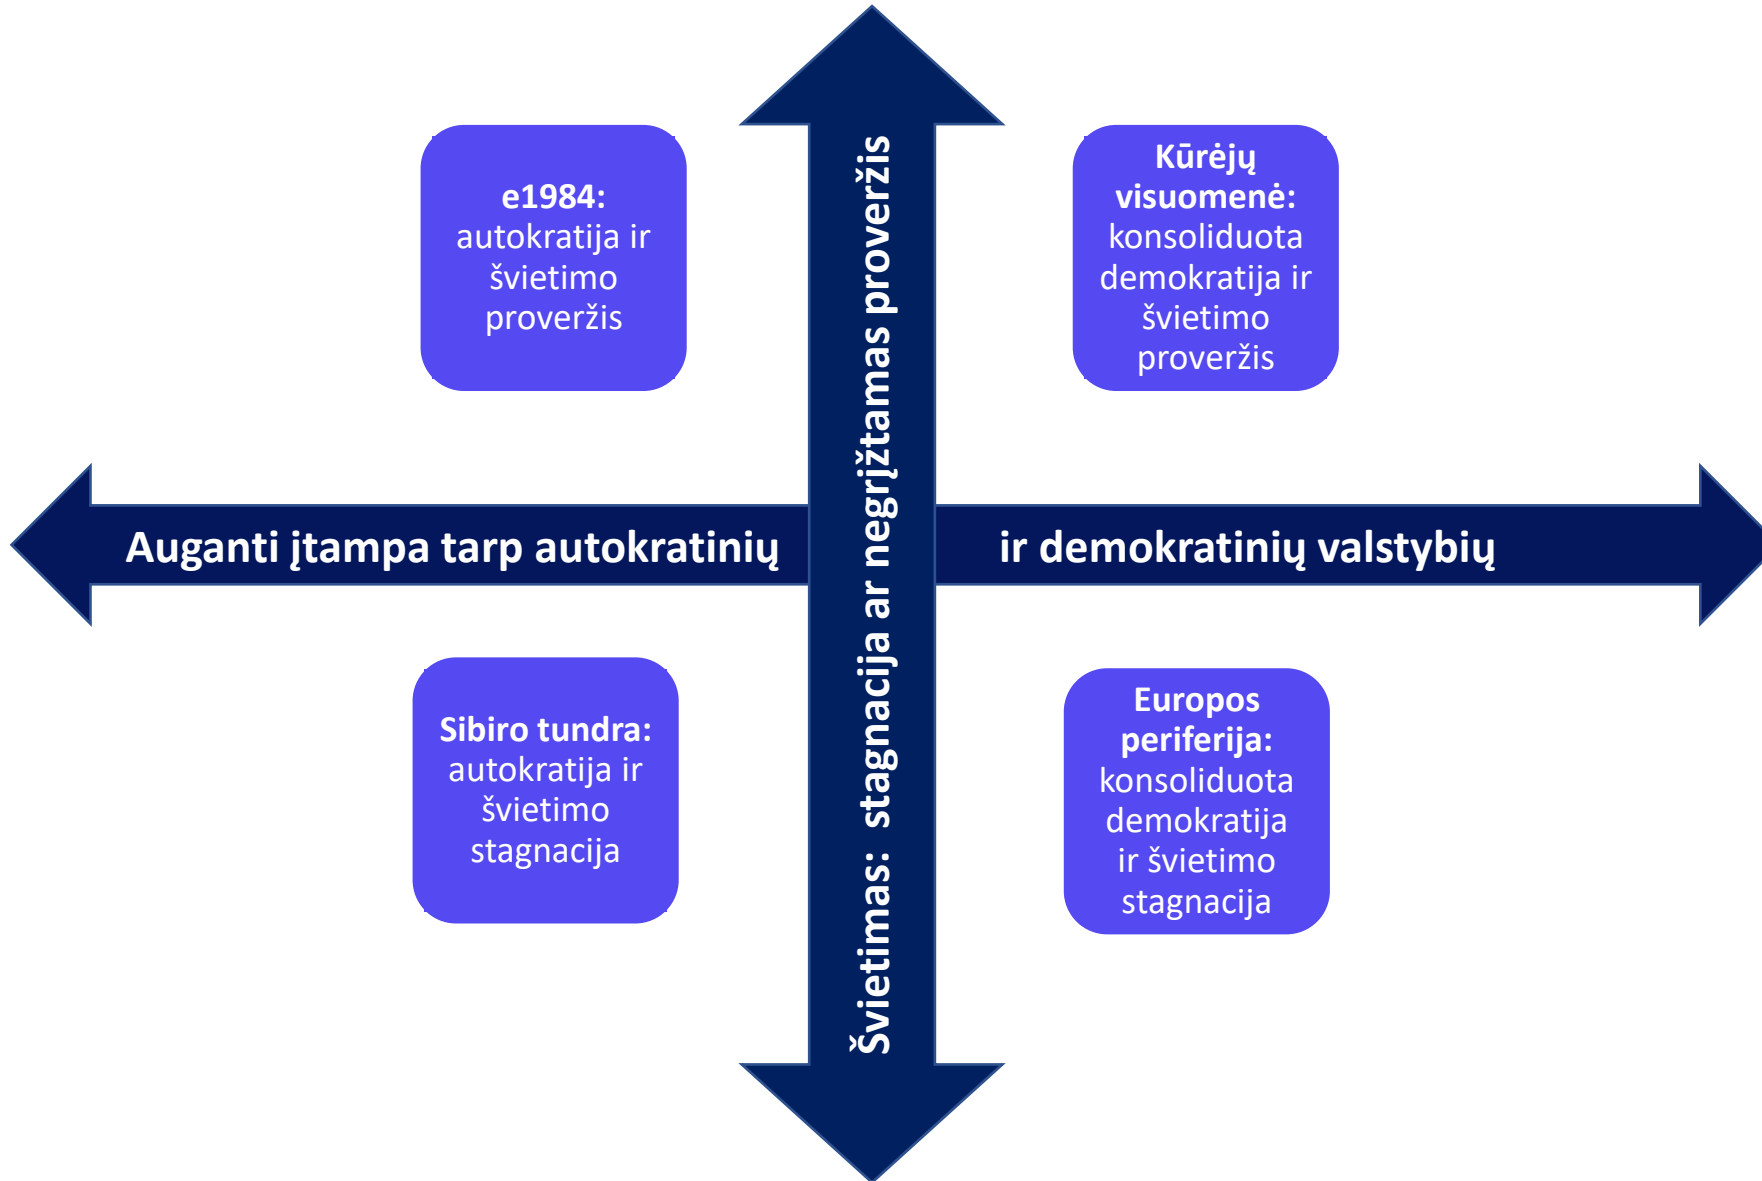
e1984: autokratija ir švietimo proveržis

Kūrėjų visuomenė: konsoliduota demokratija ir švietimo proveržis

Auganti įtampa tarp autokratinių

Švietimas: stagnacija ar negrįžtamas proveržis

ir demokratinių valstybių

Sibiro tundra: autokratija ir švietimo stagnacija

Europos periferija: konsoliduota demokratija ir švietimo stagnacija